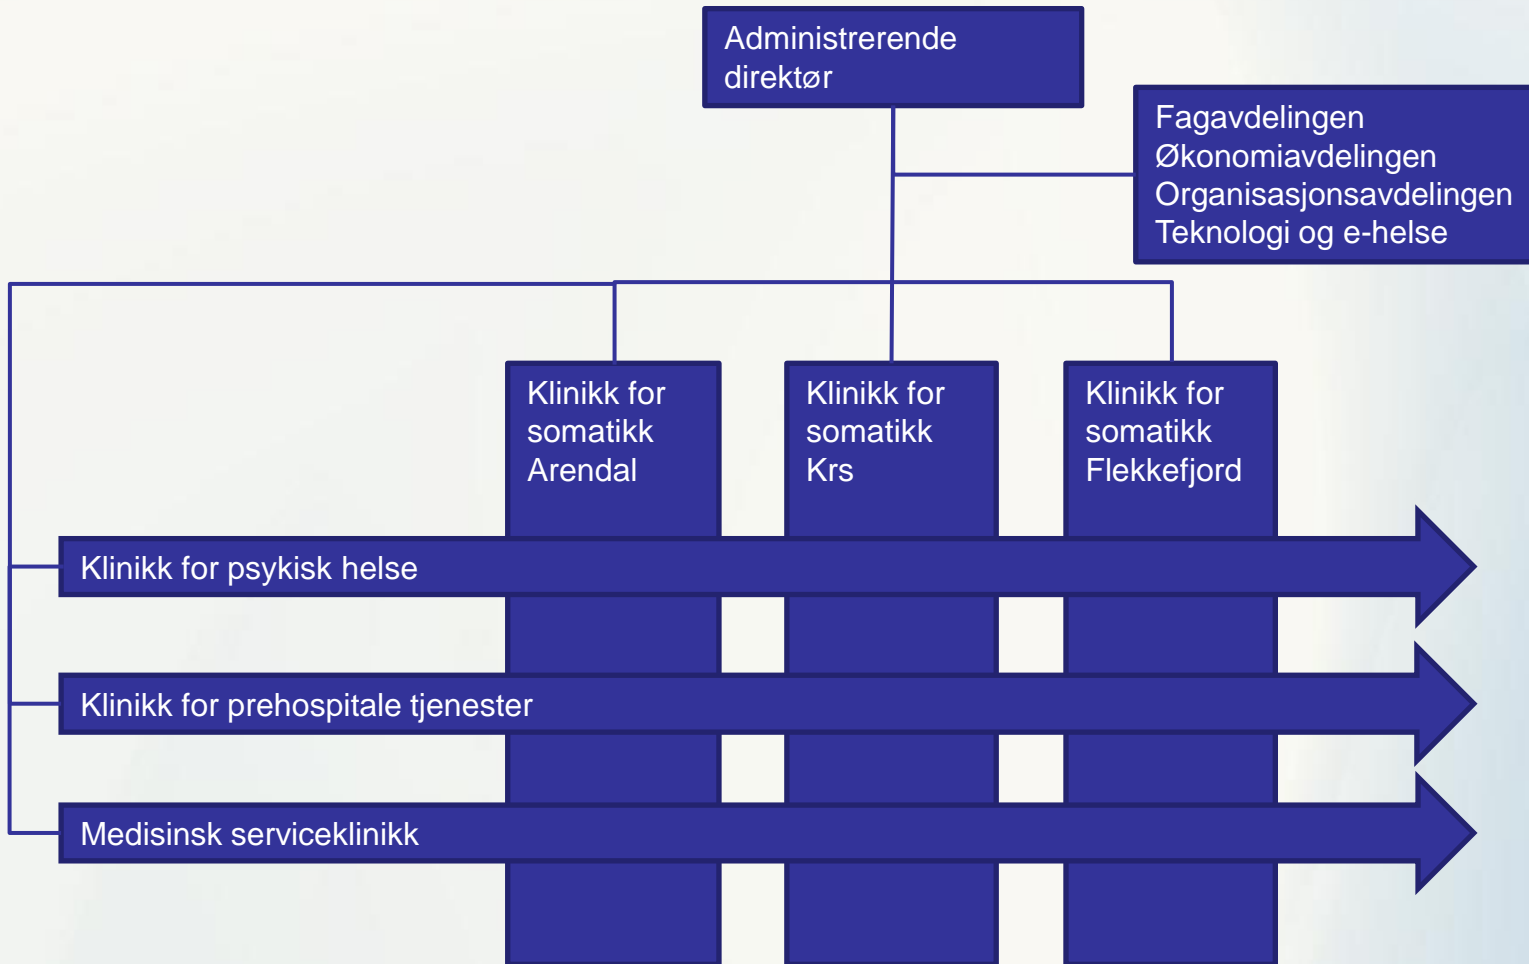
Administrerende direktør

Fagavdelingen
Økonomiavdelingen
Organisasjonsavdelingen
Teknologi og e-helse

Klinikk for somatikk Arendal

Klinikk for somatikk Krs

Klinikk for somatikk Flekkefjord

Klinikk for psykisk helse

Klinikk for prehospitale tjenester

Medisinsk serviceklinikk